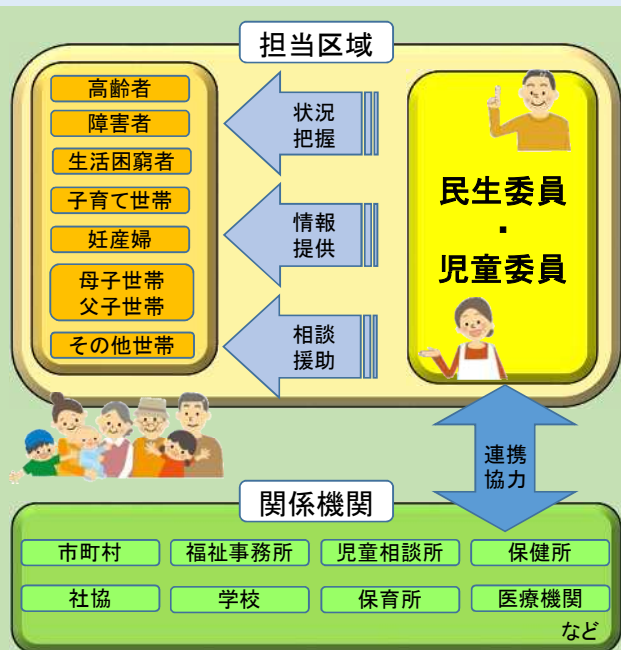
担当区域

高齢者
障害者
生活困窮者
子育て世帯
妊産婦
母子世帯
父子世帯
その他世帯

状況把握
情報提供
相談援助

民生委員
・
児童委員

連携協力

関係機関

市町村
福祉事務所
児童相談所
保健所
社協
学校
保育所
医療機関
など